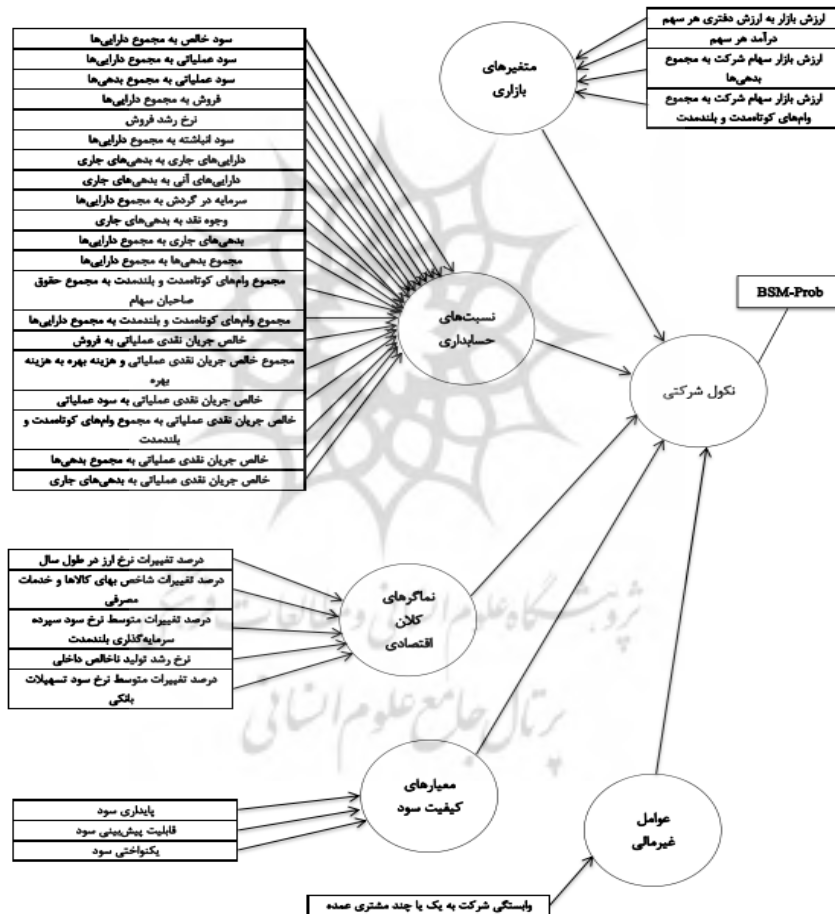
ارزش بازار به ارزش دفتری هر سهم
درآمد هر سهم
ارزش بازار سهام شرکت به مجموع بدهی‌ها
ارزش بازار سهام شرکت به مجموع وام‌های کوتاه‌مدت و بلندمدت

متغیرهای بازاری

سود خالص به مجموع دارایی‌ها
سود عملیاتی به مجموع دارایی‌ها
سود عملیاتی به مجموع بدهی‌ها
فروش به مجموع دارایی‌ها
نرخ رشد فروش
سود انباشته به مجموع دارایی‌ها
دارایی‌های جاری به بدهی‌های جاری
دارایی‌های آنی به بدهی‌های جاری
سرمایه در گردش به مجموع دارایی‌ها
وجوه نقد به بدهی‌های جاری
بدهی‌های جاری به مجموع دارایی‌ها
مجموع بدهی‌ها به مجموع دارایی‌ها
مجموع وام‌های کوتاه‌مدت و بلندمدت به مجموع حقوق صاحبان سهام
مجموع وام‌های کوتاه‌مدت و بلندمدت به مجموع دارایی‌ها
خالص جریان نقدی عملیاتی به فروش
مجموع خالص جریان نقدی عملیاتی و هزینه بهره به هزینه بهره
خالص جریان نقدی عملیاتی به سود عملیاتی
خالص جریان نقدی عملیاتی به مجموع وام‌های کوتاه‌مدت و بلندمدت
خالص جریان نقدی عملیاتی به مجموع بدهی‌ها
خالص جریان نقدی عملیاتی به بدهی‌های جاری

نسبت‌های حسابداری

BSM-Prob

نکول شرکتی

درصد تغییرات نرخ ارز در طول سال
درصد تغییرات شاخص بهای کالاها و خدمات مصرفی
درصد تغییرات متوسط نرخ سود سپرده سرمایه‌گذاری بلندمدت
نرخ رشد تولید ناخالص داخلی
درصد تغییرات متوسط نرخ سود تسهیلات بانکی

نماگرهای کلان اقتصادی

پایداری سود
قابلیت پیش‌بینی سود
یکنواختی سود

معیارهای کیفیت سود

عوامل غیرمالی

وابستگی شرکت به یک یا چند مشتری عمده